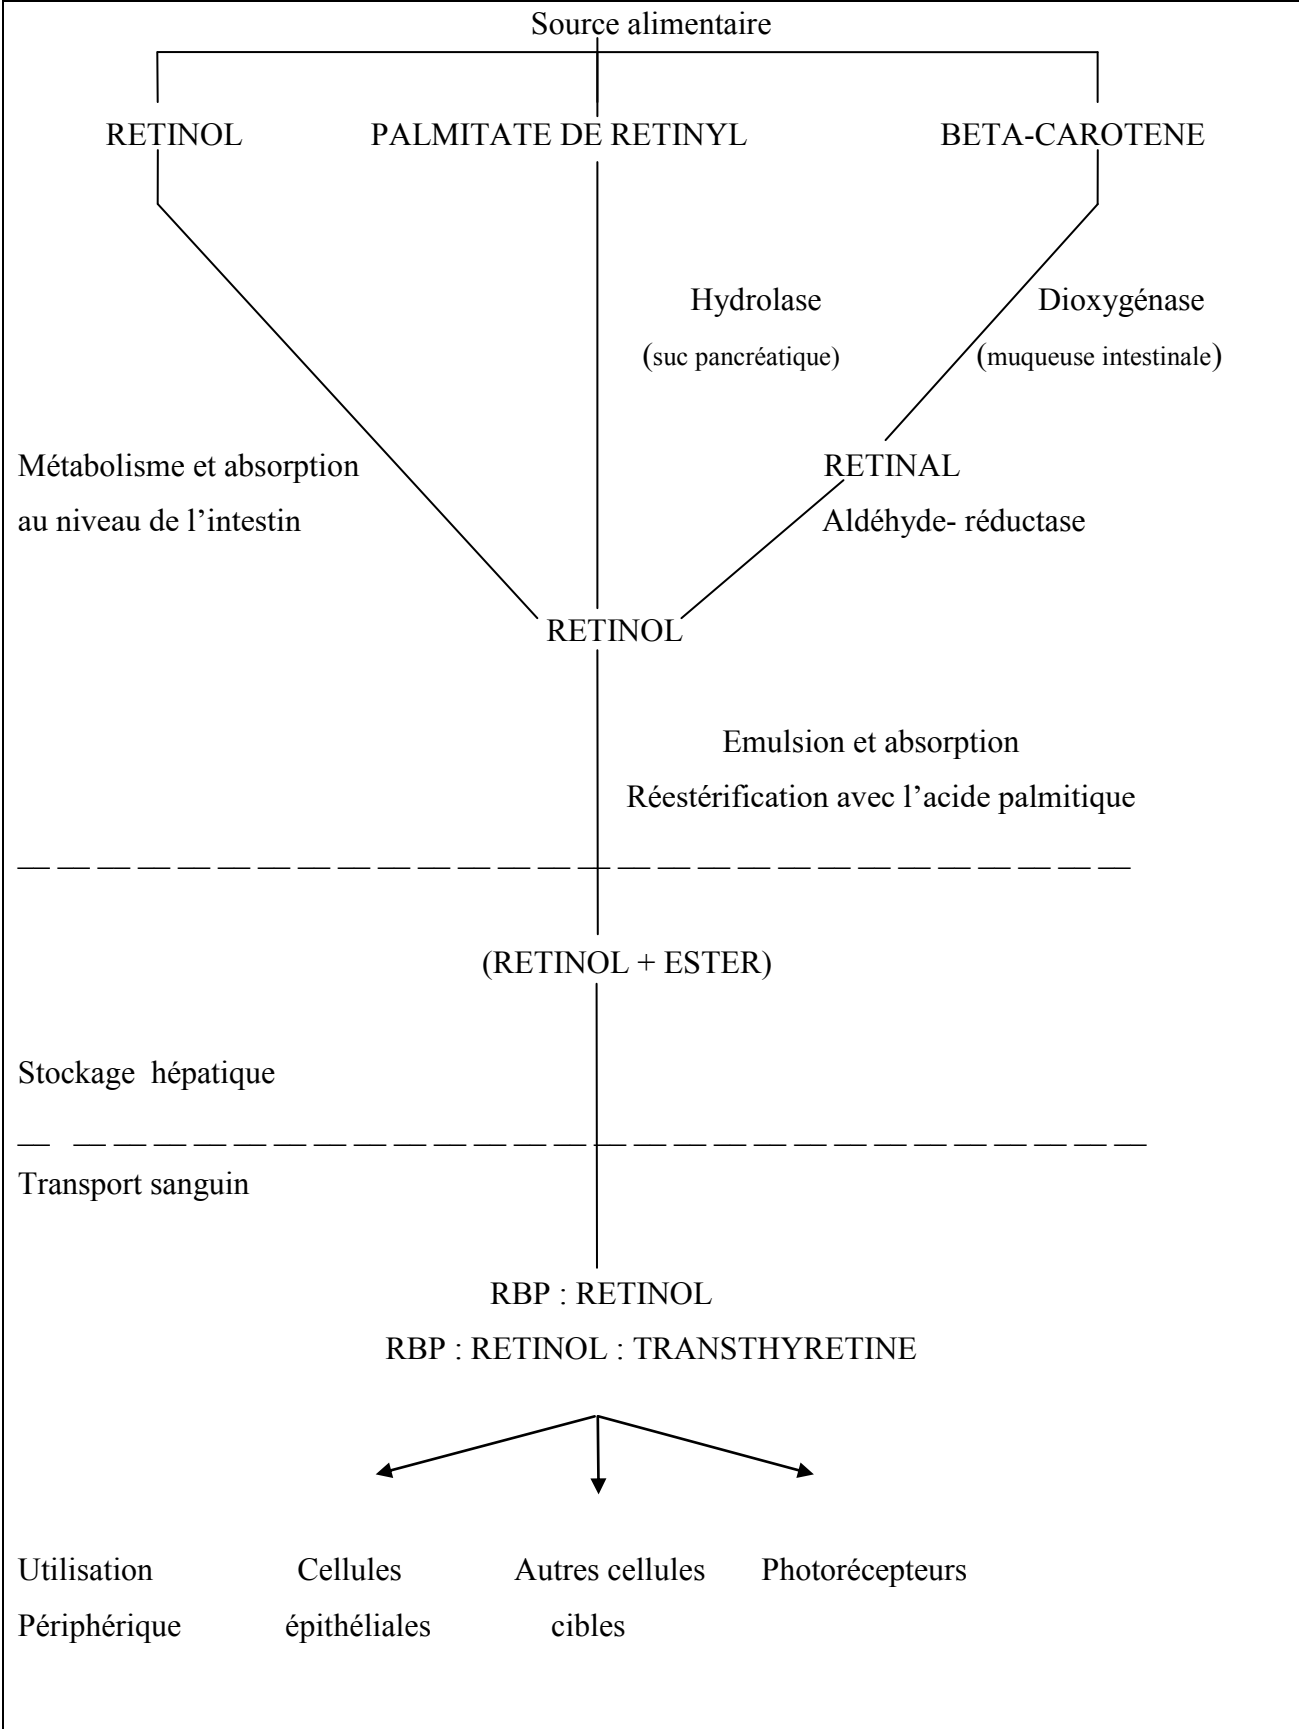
Source alimentaire

RETINOL PALMITATE DE RETINYL BETA-CAROTENE

Hydrolase
(suc pancréatique)

Dioxygénase
(muqueuse intestinale)

Métabolisme et absorption
au niveau de l'intestin

RETINAL
Aldéhyde- réductase

RETINOL

Emulsion et absorption
Réestérification avec l'acide palmitique

(RETINOL + ESTER)

Stockage hépatique

Transport sanguin

RBP : RETINOL
RBP : RETINOL : TRANSTHYRETINE

Utilisation
Périphérique

Cellules
épithéliales

Autres cellules
cibles

Photorécepteurs